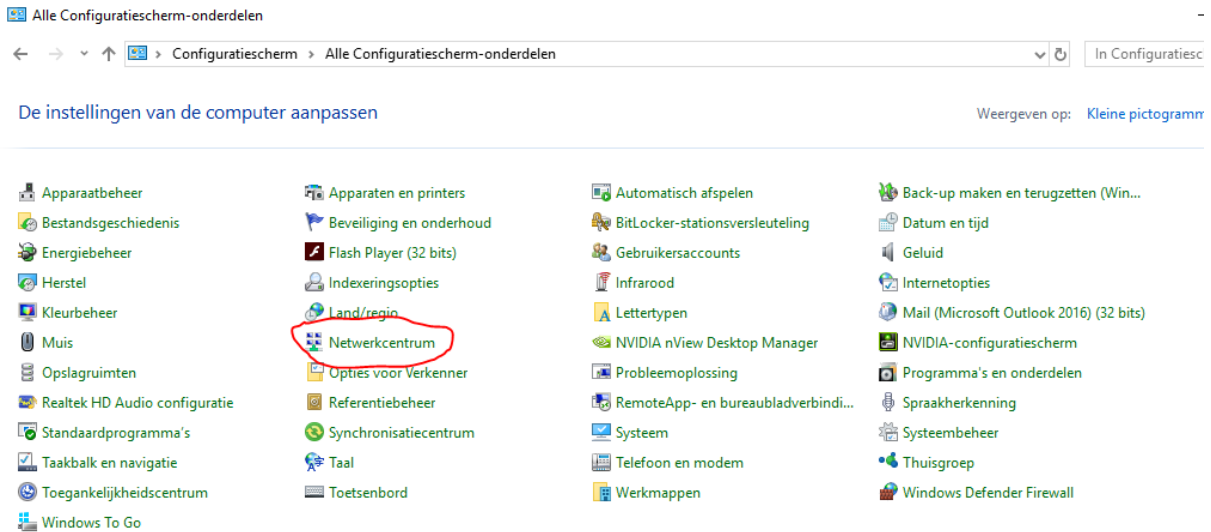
Alle Configuratiescherm-onderdelen

Configuratiescherm > Alle Configuratiescherm-onderdelen

In Configuratiesc

De instellingen van de computer aanpassen

Weergeven op: Kleine pictogramm

Apparaatbeheer
Bestandsgeschiedenis
Energiebeheer
Herstel
Kleurbeheer
Muis
Opslagruimten
Realtek HD Audio configuratie
Standaardprogramma's
Taakbalk en navigatie
Toegankelijkheidscentrum
Windows To Go

Apparaten en printers
Beveiliging en onderhoud
Flash Player (32 bits)
Indexeringsopties
Land/regio
Netwerkcentrum
Opties voor Verkenner
Referentiebeheer
Synchronisatiecentrum
Taal
Toetsenbord

Automatisch afspelen
BitLocker-stationsversleuteling
Gebruikersaccounts
Infrarood
Lettertypen
NVIDIA nView Desktop Manager
Probleemoplossing
RemoteApp- en bureaubladverbindi...
Systeem
Telefoon en modem
Werkmappen

Back-up maken en terugzetten (Win...
Datum en tijd
Geluid
Internetopties
Mail (Microsoft Outlook 2016) (32 bits)
NVIDIA-configuratiescherm
Programma's en onderdelen
Spraakherkenning
Systeembeheer
Thuisgroep
Windows Defender Firewall